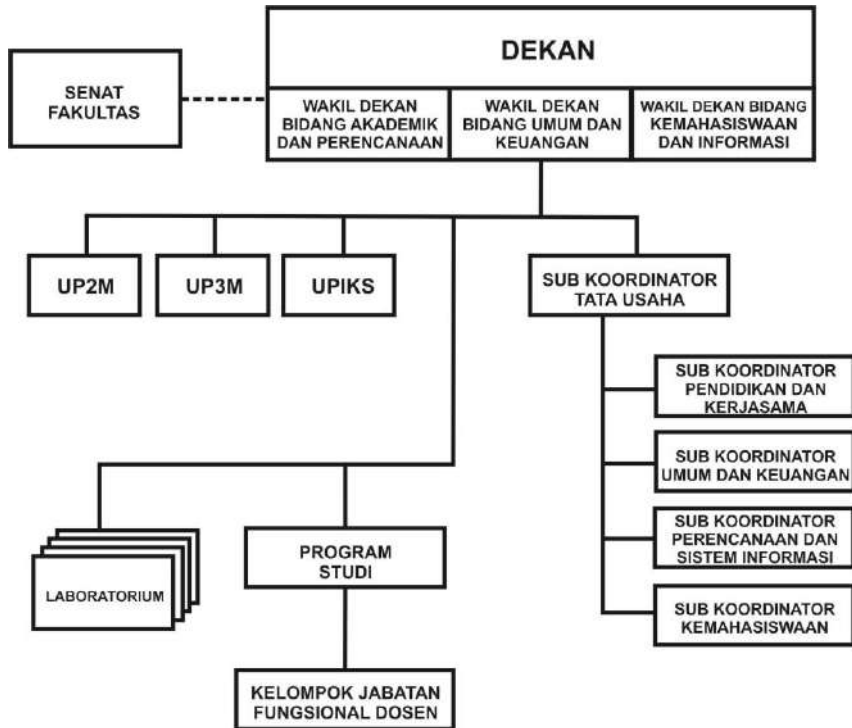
DEKAN

SENAT FAKULTAS

WAKIL DEKAN BIDANG AKADEMIK DAN PERENCANAAN

WAKIL DEKAN BIDANG UMUM DAN KEUANGAN

WAKIL DEKAN BIDANG KEMAHASISWAAN DAN INFORMASI

UP2M

UP3M

UPIKS

SUB KOORDINATOR TATA USAHA

SUB KOORDINATOR PENDIDIKAN DAN KERJASAMA

SUB KOORDINATOR UMUM DAN KEUANGAN

SUB KOORDINATOR PERENCANAAN DAN SISTEM INFORMASI

SUB KOORDINATOR KEMAHASISWAAN

LABORATORIUM

PROGRAM STUDI

KELOMPOK JABATAN FUNGSIONAL DOSEN